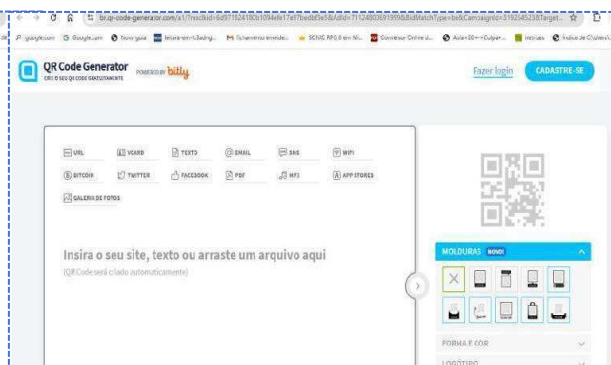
br.qr-code-generator.com/a1/?msclkid=6d97152418b1094efe17e17bedbf3e5&AdId=71124803691999&BidMatchType=be&CampaignId=319254523&Target...

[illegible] Google.com Google.com Novo guia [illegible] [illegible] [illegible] SCNIC RPG.0 em Mi... Conversor Online d... Aula 00 — Culpar... Inícias Índice de Cliente/L

QR Code Generator
CRIE O SEU QR CODE GRATUITAMENTE
POWERED BY bitly

Fazer login
CADASTRE-SE

URL
VCARD
TEXTO
EMAIL
SMS
WIFI
BITCOIN
TWITTER
FACEBOOK
PDF
MP3
APP STORES
GALERIA DE FOTOS

Insira o seu site, texto ou arraste um arquivo aqui
(QR Code será criado automaticamente)

MOLDURAS NOVO

FORMA E COR
LOGOTIPO